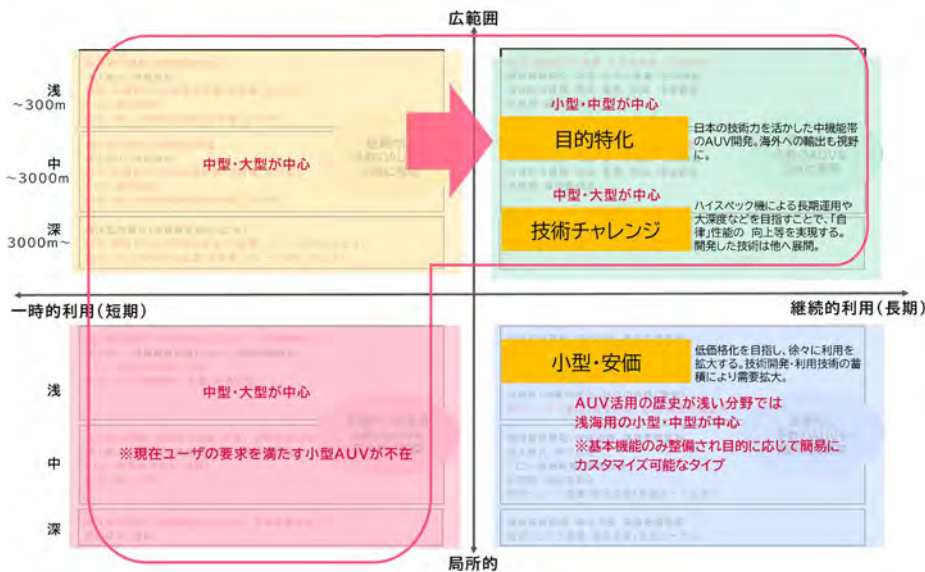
広範囲

浅
~300m

中
~3000m

深
3000m~

中型・大型が中心

小型・中型が中心

目的特化

日本の技術力を活かした中機能帯のAUV開発。海外への輸出も視野に。

中型・大型が中心

技術チャレンジ

ハイスペック機による長期運用や大深度などを目指すことで、「自律」性能の 向上等を実現する。開発した技術は他へ展開。

一時的利用(短期)

継続的利用(長期)

浅

中型・大型が中心

中

※現在ユーザの要求を満たす小型AUVが不在

深

小型・安価

低価格化を目指し、徐々に利用を拡大する。技術開発・利用技術の蓄積により需要拡大。

AUV活用の歴史が浅い分野では浅海用の小型・中型が中心

※基本機能のみ整備され目的に応じて簡易にカスタマイズ可能なタイプ

局所的